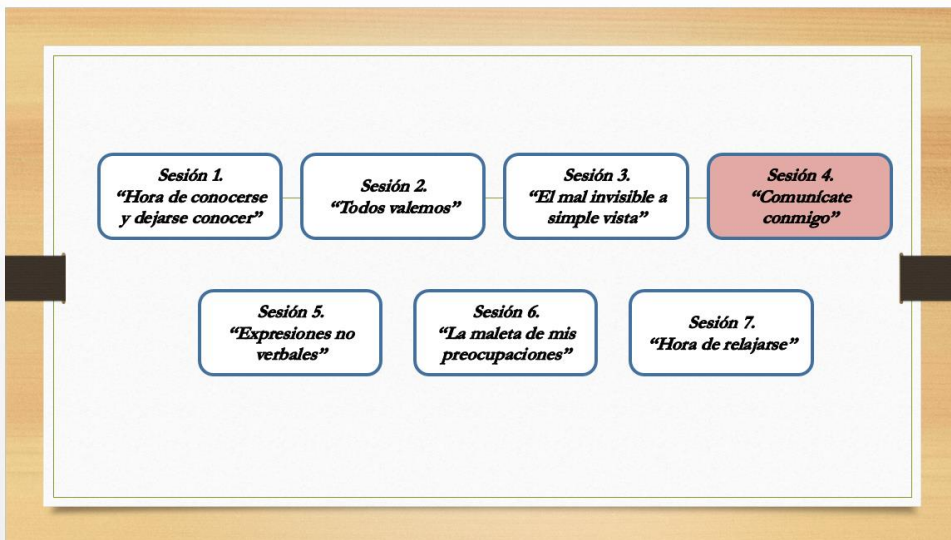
Sesión 1.
"Hora de conocerse y dejarse conocer"

Sesión 2.
"Todos valemos"

Sesión 3.
"El mal invisible a simple vista"

Sesión 4.
"Comunícate conmigo"

Sesión 5.
"Expresiones no verbales"

Sesión 6.
"La maleta de mis preocupaciones"

Sesión 7.
"Hora de relajarse"